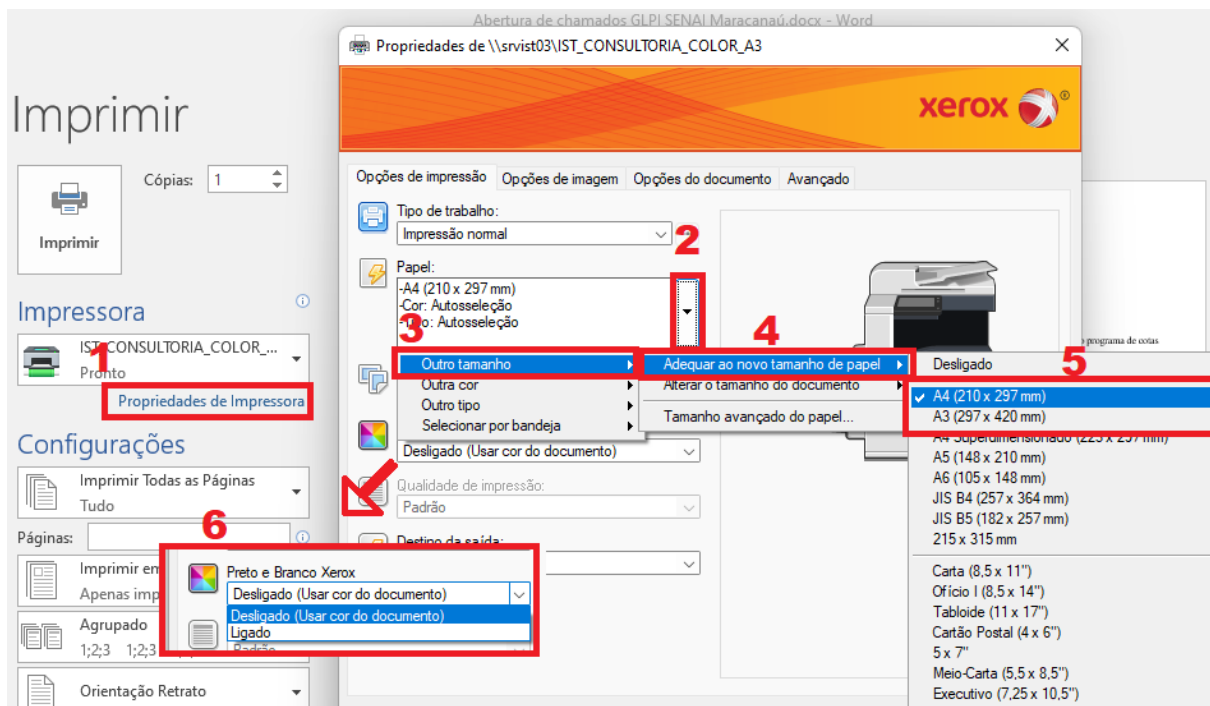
Abertura de chamados GLPI SENAI Maracanaú.docx - Word

Propriedades de \\srvist03\IST_CONSULTORIA_COLOR_A3

xerox

Imprimir

Cópias: 1

Imprimir

Impressora

IST_CONSULTORIA_COLOR_...
Pronto

1

Propriedades de Impressora

Configurações

Imprimir Todas as Páginas
Tudo

Páginas:

Imprimir em
Apenas imp

Agrupado
1;2;3 1;2;3

Orientação Retrato

Opções de impressão | Opções de imagem | Opções do documento | Avançado

Tipo de trabalho:
Impressão normal

2

Papel:
-A4 (210 x 297 mm)
-Cor: Autosseleção
-Tipo: Autosseleção

3

4

Outro tamanho
Outra cor
Outro tipo
Selecionar por bandeja

Adequar ao novo tamanho de papel
Alterar o tamanho do documento
Tamanho avançado do papel...

5

Desligado
A4 (210 x 297 mm)
A3 (297 x 420 mm)
A4 Superdimensionado (223 x 297 mm)
A5 (148 x 210 mm)
A6 (105 x 148 mm)
JIS B4 (257 x 364 mm)
JIS B5 (182 x 257 mm)
215 x 315 mm
Carta (8,5 x 11")
Ofício I (8,5 x 14")
Tabloide (11 x 17")
Cartão Postal (4 x 6")
5 x 7"
Meio-Carta (5,5 x 8,5")
Executivo (7,25 x 10,5")

Desligado (Usar cor do documento)

Qualidade de impressão:
Padrão

Destino da saída:

6

Preto e Branco Xerox
Desligado (Usar cor do documento)
Desligado (Usar cor do documento)
Ligado
Padrão

programa de cotas